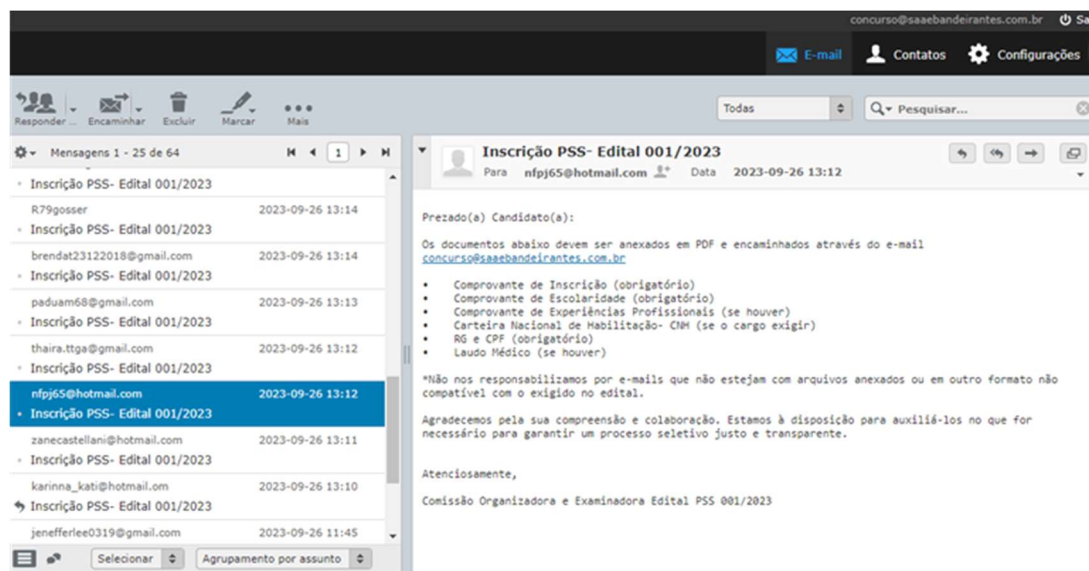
concurso@saaebandeirantes.com.br Sa

E-mail Contatos Configurações

Responder Encaminhar Excluir Marcar Mais

Todas Pesquisar...

Mensagens 1 - 25 de 64 1

Inscrição PSS- Edital 001/2023

R79gosser 2023-09-26 13:14
Inscrição PSS- Edital 001/2023

brendat23122018@gmail.com 2023-09-26 13:14
Inscrição PSS- Edital 001/2023

paduam68@gmail.com 2023-09-26 13:13
Inscrição PSS- Edital 001/2023

thaira.ttga@gmail.com 2023-09-26 13:12
Inscrição PSS- Edital 001/2023

nfpj65@hotmail.com 2023-09-26 13:12
Inscrição PSS- Edital 001/2023

zanecastellani@hotmail.com 2023-09-26 13:11
Inscrição PSS- Edital 001/2023

karinna_kati@hotmail.com 2023-09-26 13:10
Inscrição PSS- Edital 001/2023

jenefferlee0319@gmail.com 2023-09-26 11:45

Selecionar Agrupamento por assunto

Inscrição PSS- Edital 001/2023
Para nfpj65@hotmail.com Data 2023-09-26 13:12

Prezado(a) Candidato(a):

Os documentos abaixo devem ser anexados em PDF e encaminhados através do e-mail concurso@saaebandeirantes.com.br

• Comprovante de Inscrição (obrigatório)
• Comprovante de Escolaridade (obrigatório)
• Comprovante de Experiências Profissionais (se houver)
• Carteira Nacional de Habilitação- CNH (se o cargo exigir)
• RG e CPF (obrigatório)
• Laudo Médico (se houver)

*Não nos responsabilizamos por e-mails que não estejam com arquivos anexados ou em outro formato não compatível com o exigido no edital.

Agradecemos pela sua compreensão e colaboração. Estamos à disposição para auxiliá-los no que for necessário para garantir um processo seletivo justo e transparente.

Atenciosamente,

Comissão Organizadora e Examinadora Edital PSS 001/2023